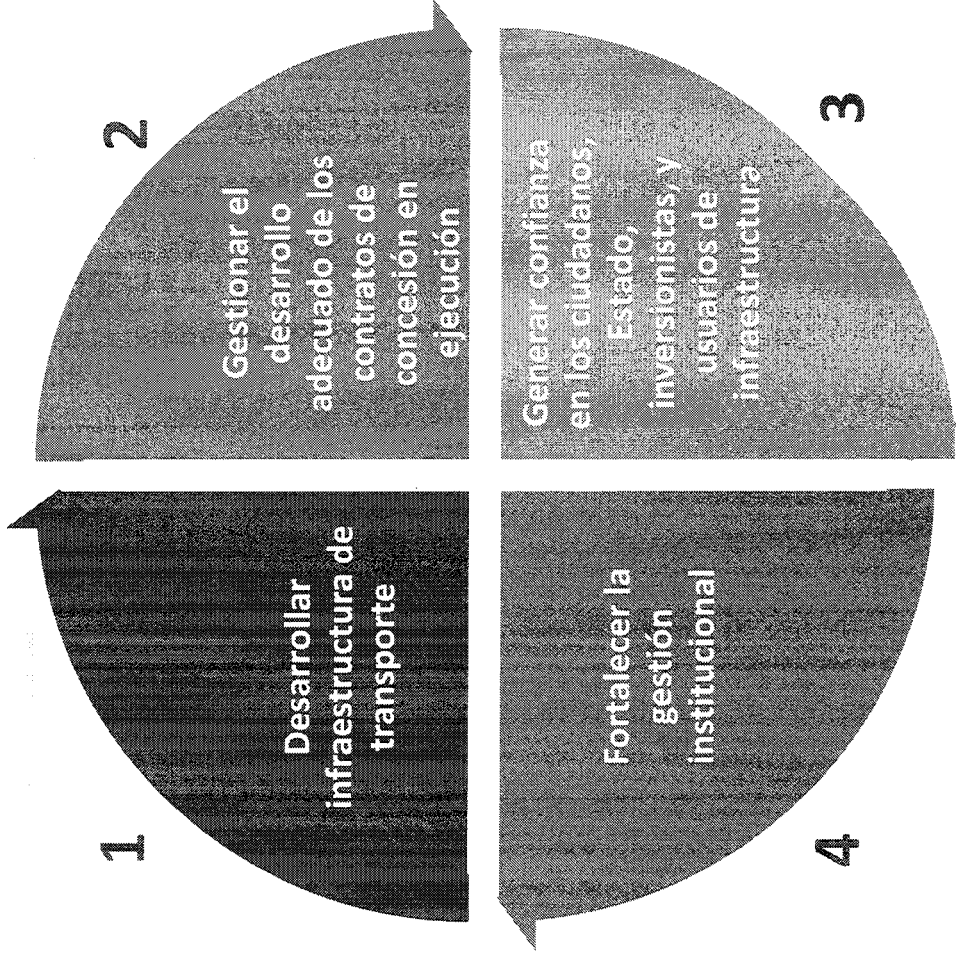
1

Desarrollar infraestructura de transporte

2

Gestionar el desarrollo adecuado de los contratos de concesión en ejecución

3

Generar confianza en los ciudadanos, Estado, inversionistas, y usuarios de infraestructura

4

Fortalecer la gestión institucional